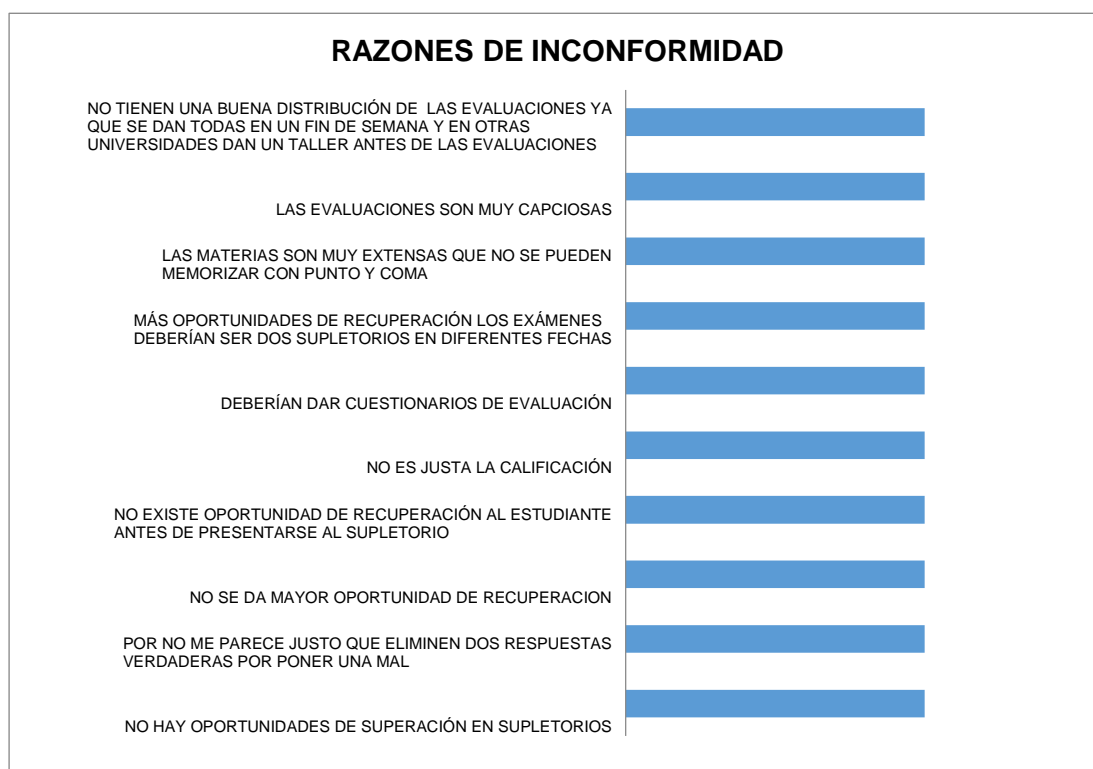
RAZONES DE INCONFORMIDAD

NO TIENEN UNA BUENA DISTRIBUCIÓN DE LAS EVALUACIONES YA QUE SE DAN TODAS EN UN FIN DE SEMANA Y EN OTRAS UNIVERSIDADES DAN UN TALLER ANTES DE LAS EVALUACIONES

LAS EVALUACIONES SON MUY CAPCIOSAS

LAS MATERIAS SON MUY EXTENSAS QUE NO SE PUEDEN MEMORIZAR CON PUNTO Y COMA

MÁS OPORTUNIDADES DE RECUPERACIÓN LOS EXÁMENES DEBERÍAN SER DOS SUPLETORIOS EN DIFERENTES FECHAS

DEBERÍAN DAR CUESTIONARIOS DE EVALUACIÓN

NO ES JUSTA LA CALIFICACIÓN

NO EXISTE OPORTUNIDAD DE RECUPERACIÓN AL ESTUDIANTE ANTES DE PRESENTARSE AL SUPLETORIO

NO SE DA MAYOR OPORTUNIDAD DE RECUPERACION

POR NO ME PARECE JUSTO QUE ELIMINEN DOS RESPUESTAS VERDADERAS POR PONER UNA MAL

NO HAY OPORTUNIDADES DE SUPERACIÓN EN SUPLETORIOS